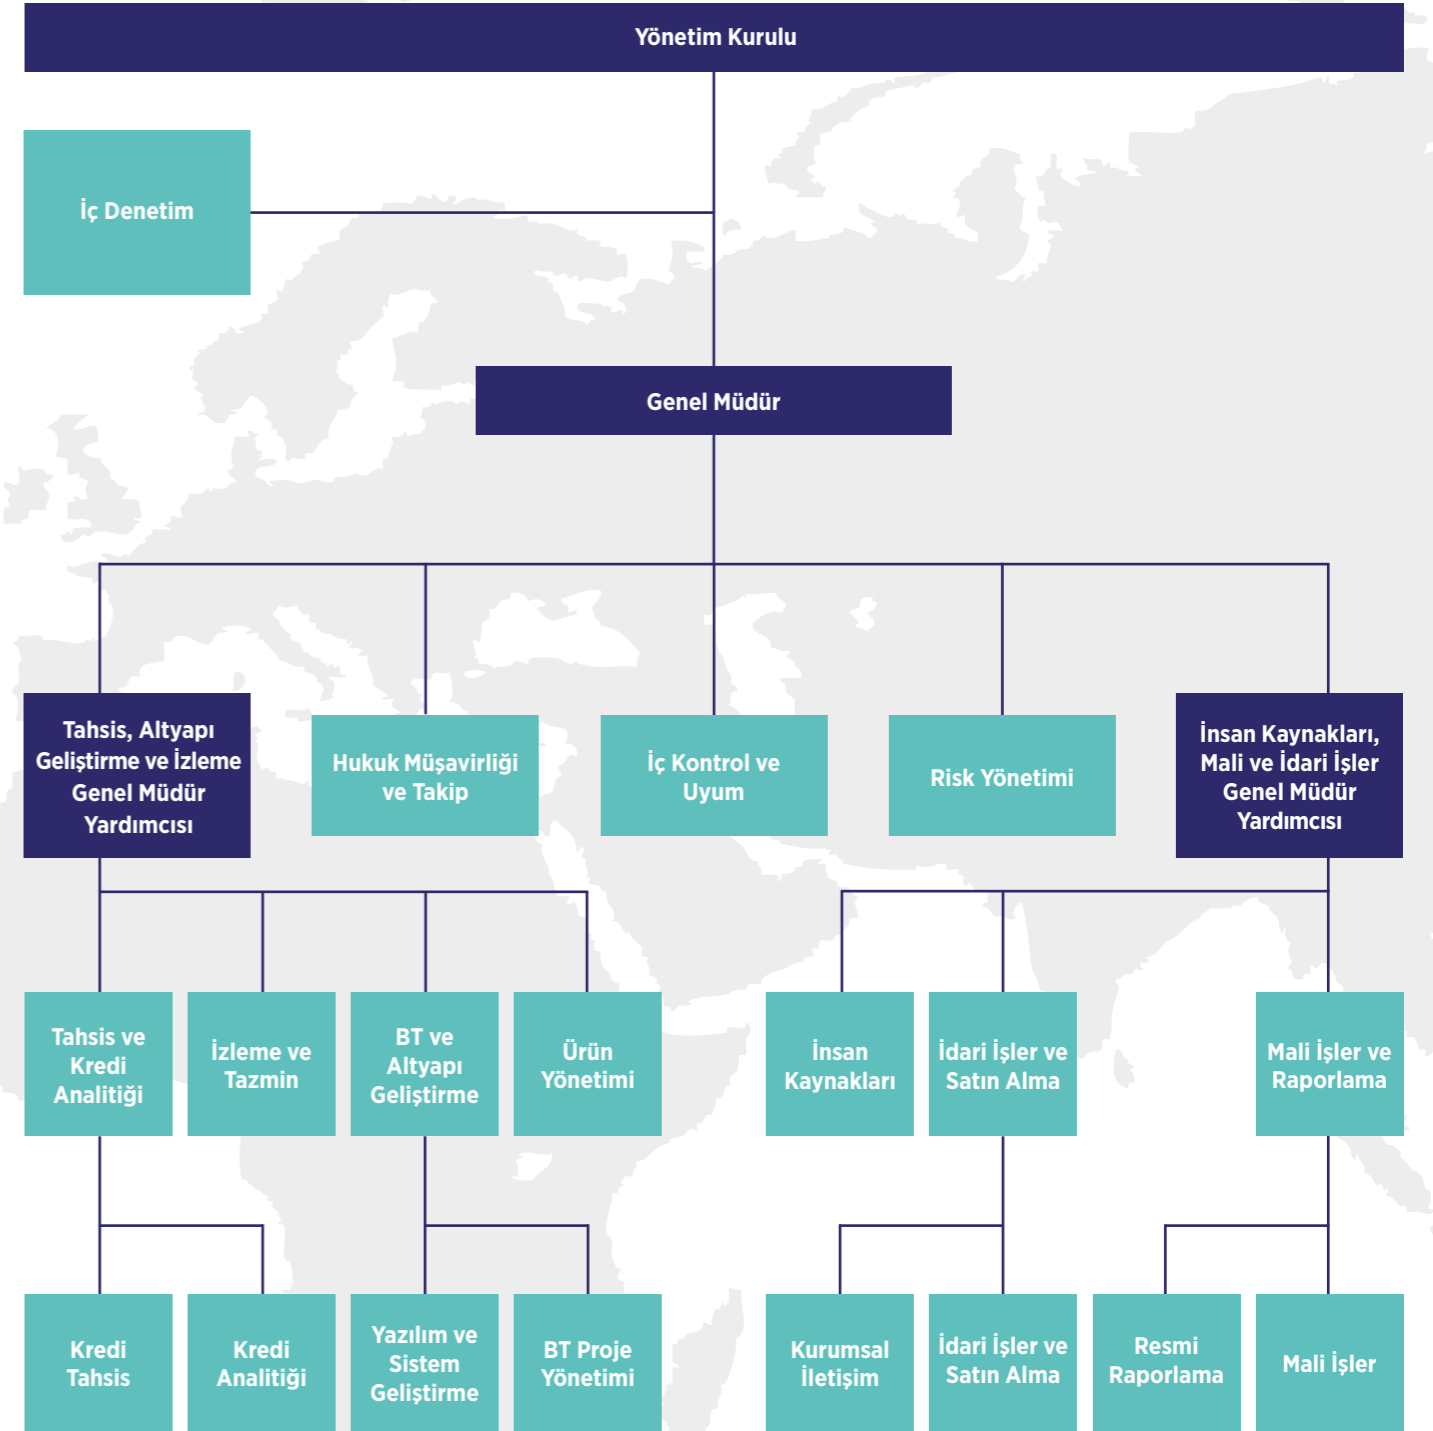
Yönetim Kurulu

İç Denetim

Genel Müdür

Tahsis, Altyapı Geliştirme ve İzleme Genel Müdür Yardımcısı

Hukuk Müşavirliği ve Takip

İç Kontrol ve Uyum

Risk Yönetimi

İnsan Kaynakları, Mali ve İdari İşler Genel Müdür Yardımcısı

Tahsis ve Kredi Analitiği

İzleme ve Tazmin

BT ve Altyapı Geliştirme

Ürün Yönetimi

İnsan Kaynakları

İdari İşler ve Satın Alma

Mali İşler ve Raporlama

Kredi Tahsis

Kredi Analitiği

Yazılım ve Sistem Geliştirme

BT Proje Yönetimi

Kurumsal İletişim

İdari İşler ve Satın Alma

Resmi Raporlama

Mali İşler